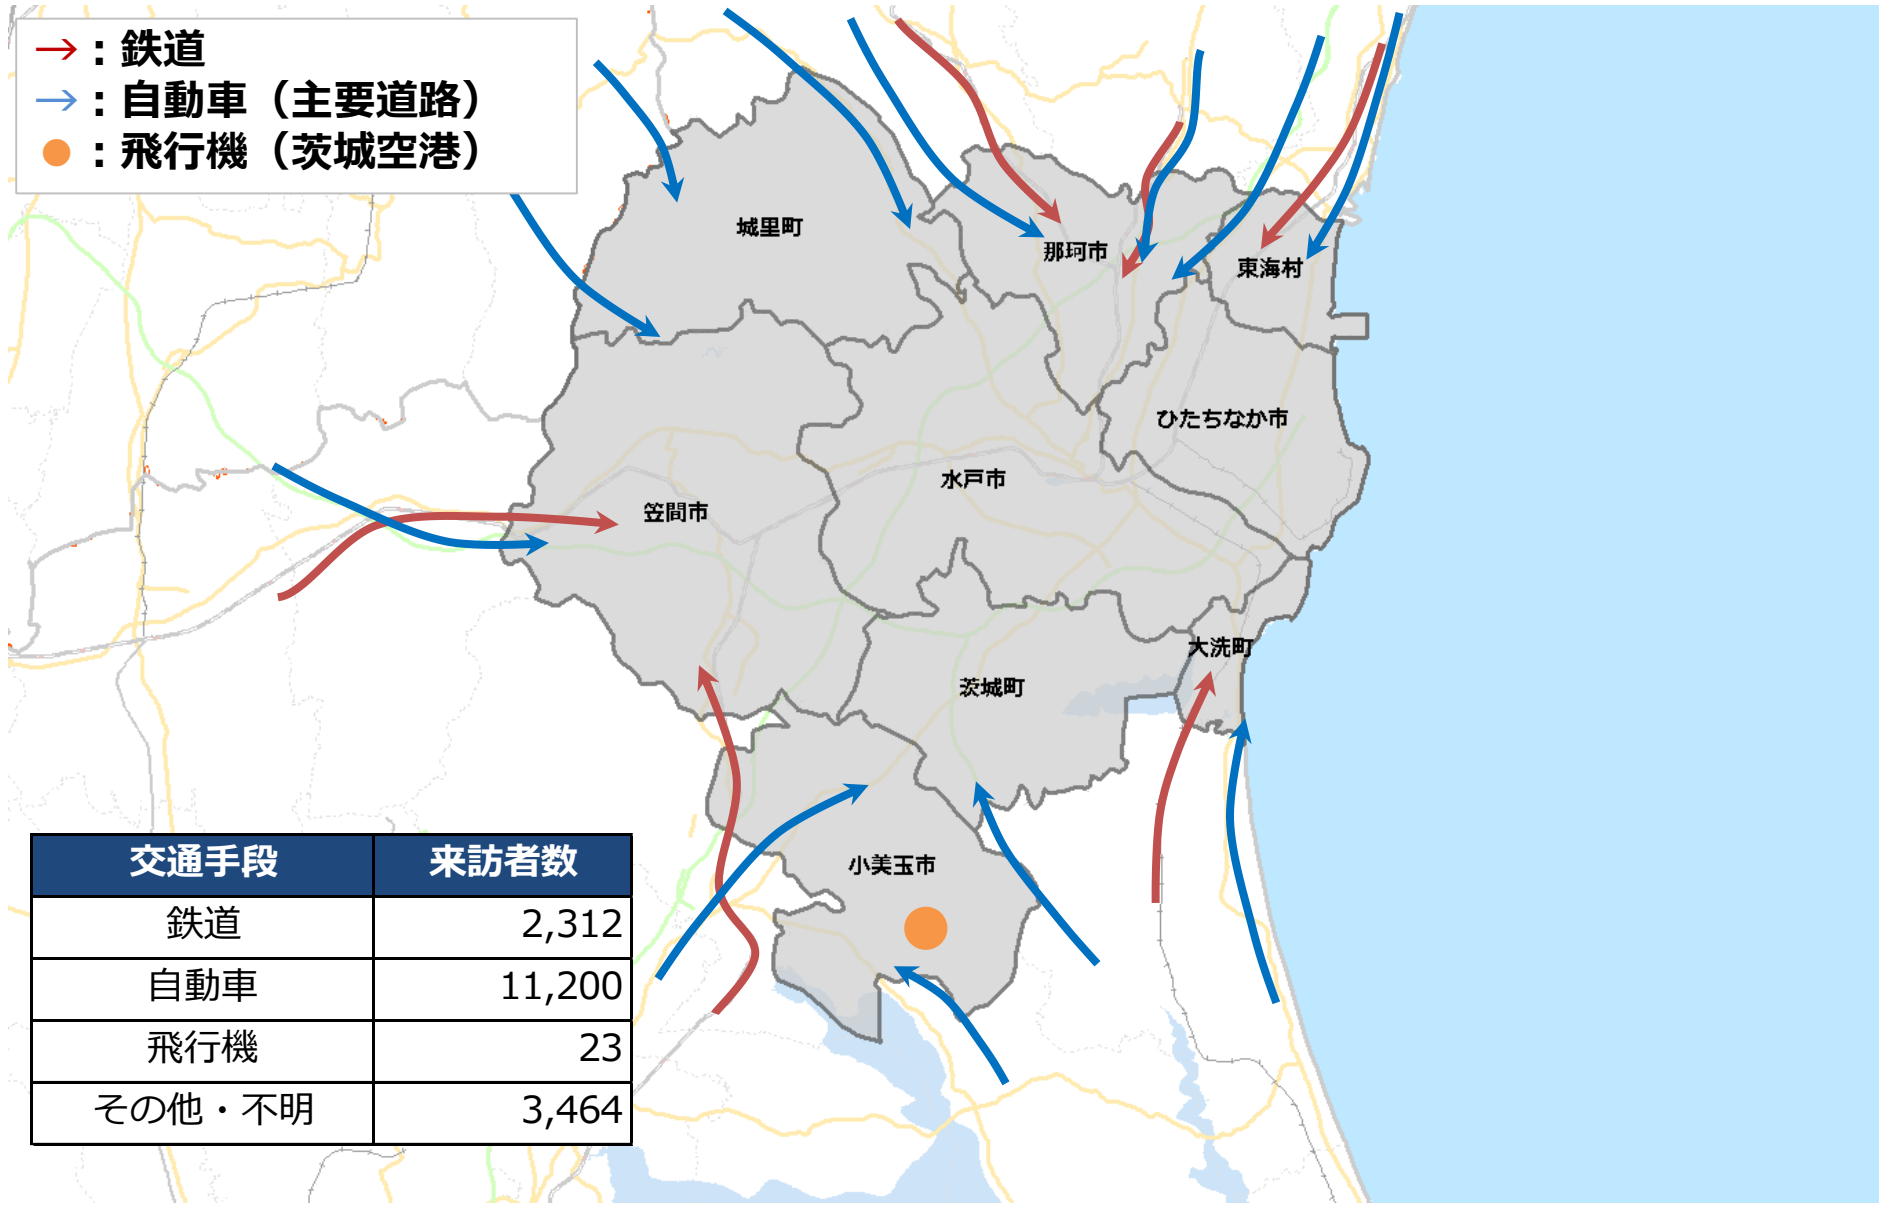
→：鉄道
→：自動車（主要道路）
●：飛行機（茨城空港）

城里町
那珂市
東海村
ひたちなか市
水戸市
笠間市
大洗町
茨城町
小美玉市

| 交通手段 | 来訪者数 |
|---|---|
| 鉄道 | 2,312 |
| 自動車 | 11,200 |
| 飛行機 | 23 |
| その他・不明 | 3,464 |